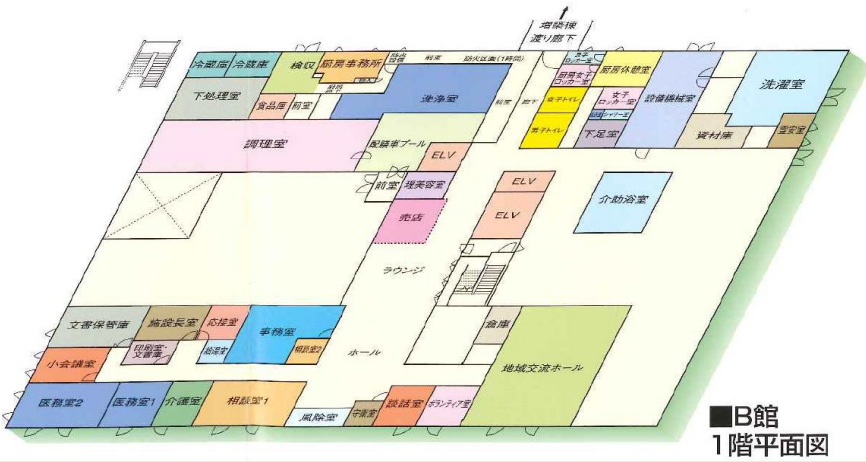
渡り廊下
増築棟

冷凍庫
冷蔵庫
検収
厨房事務所
下処理室
食品庫
前室
洗浄室
前室
防火区画
前室
廊下
男子ロッカー室
厨房女子ロッカー室
厨房休憩室
設備機械室
洗濯室
女子トイレ
女子ロッカー室
男子トイレ
下足室
資材庫
調理室
配膳車プール
ELV
前室
理美容室
売店
ELV
ELV
介助浴室
ラウンジ
文書保管庫
施設長室
応接室
事務室
倉庫
小会議室
印刷室・文書庫
更衣室
相談室2
ホール
地域交流ホール
医務室2
医務室1
介護室
相談室1
風除室
守衛室
談話室
ボランティア室

■B館
1階平面図